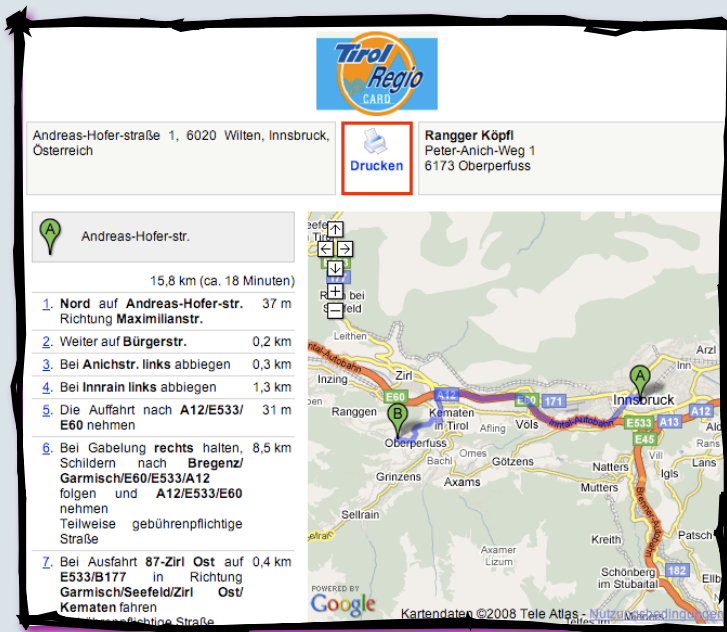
Tirol Regio CARD

Andreas-Hofer-straße 1, 6020 Wilten, Innsbruck, Österreich

Drucken

Rangger Köpfl
Peter-Anich-Weg 1
6173 Oberperfuss

A Andreas-Hofer-str.

15,8 km (ca. 18 Minuten)

| | | |
|---|---|---|
| 1. | Nord auf Andreas-Hofer-str. Richtung Maximilianstr. | 37 m |
| 2. | Weiter auf Bürgerstr. | 0,2 km |
| 3. | Bei Anichstr. links abbiegen | 0,3 km |
| 4. | Bei Innrain links abbiegen | 1,3 km |
| 5. | Die Auffahrt nach A12/E533/E60 nehmen | 31 m |
| 6. | Bei Gabelung rechts halten, Schildern nach Bregenz/Garmisch/E60/E533/A12 folgen und A12/E533/E60 nehmen Teilweise gebührenpflichtige Straße | 8,5 km |
| 7. | Bei Ausfahrt 87-Zirl Ost auf E533/B177 in Richtung Garmisch/Seefeld/Zirl Ost/Kematen fahren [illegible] | 0,4 km |

Seefeld Tirol Reith bei Seefeld Zirl Inzing Ranggen Kematen in Tirol Afling Völs Innsbruck Oberperfuss Omes Götzens Natters Igls Bachl Axams Mutters Grinzens Sellrain Kreith Patsch Axamer Lizum Schönberg im Stubaital Arzl Rum Aldrans Lans Sistrans
E60 A12 171 E533 A13 E45 182
Inntal Autobahn Brenner Autobahn
B A

POWERED BY Google
Kartendaten ©2008 Tele Atlas - Nutzungsbedingungen